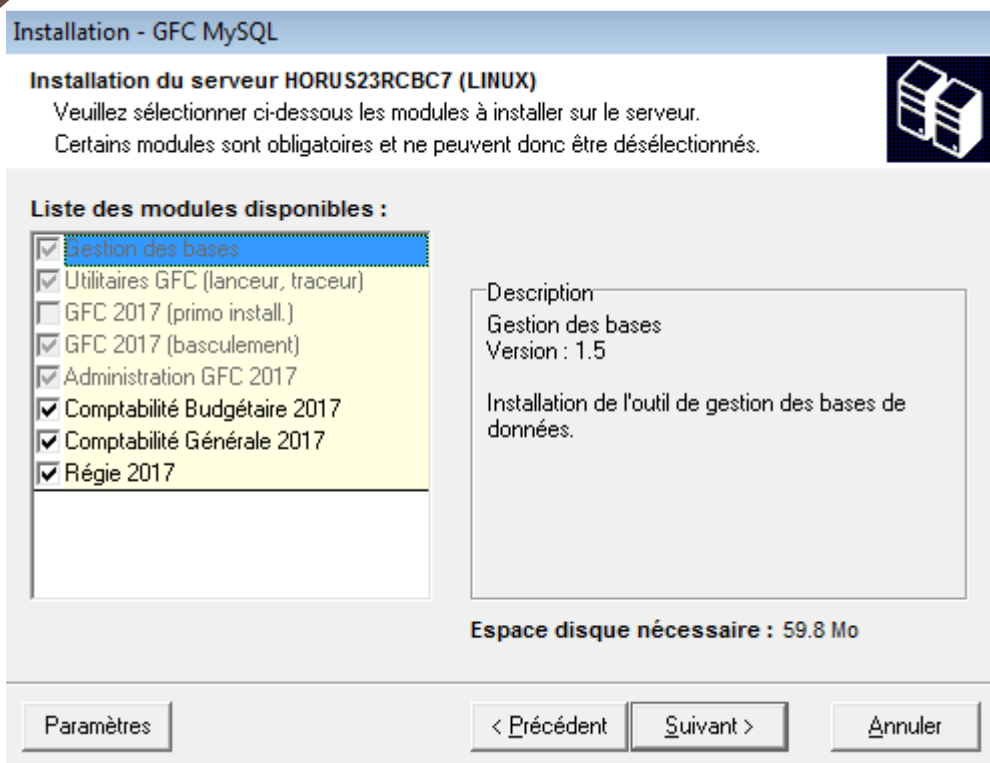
Installation - GFC MySQL

Installation du serveur HORUS23RCBC7 (LINUX)
Veuillez sélectionner ci-dessous les modules à installer sur le serveur.
Certains modules sont obligatoires et ne peuvent donc être désélectionnés.

Liste des modules disponibles :

Gestion des bases
Utilitaires GFC (lanceur, traceur)
GFC 2017 (primo install.)
GFC 2017 (basculement)
Administration GFC 2017
Comptabilité Budgétaire 2017
Comptabilité Générale 2017
Régie 2017

Description
Gestion des bases
Version : 1.5

Installation de l'outil de gestion des bases de données.

Espace disque nécessaire : 59.8 Mo

Paramètres
< Précédent
Suivant >
Annuler